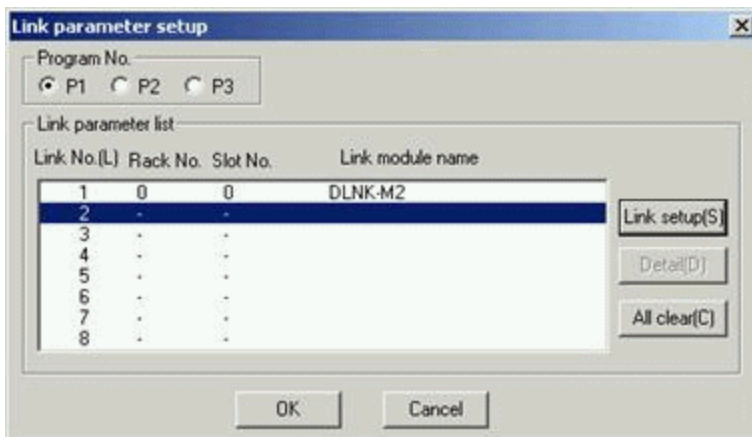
Link parameter setup

Program No.
P1 P2 P3

Link parameter list

| Link No.(L) | Rack No. | Slot No. | Link module name |
|---|---|---|---|
| 1 | 0 | 0 | DLNK-M2 |
| 2 | - | - | |
| 3 | - | - | |
| 4 | - | - | |
| 5 | - | - | |
| 6 | - | - | |
| 7 | - | - | |
| 8 | - | - | |

Link setup(S)
Detail(D)
All clear(C)

OK Cancel